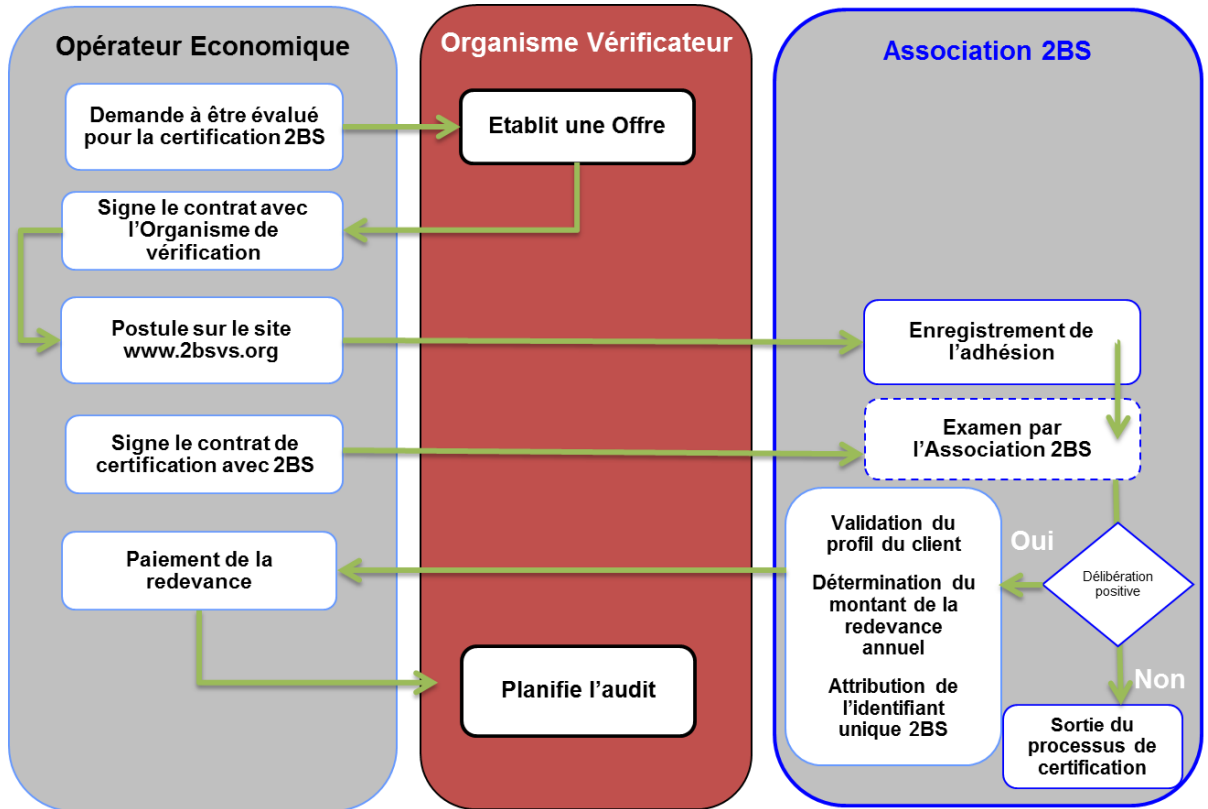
Opérateur Economique

Organisme Vérificateur

Association 2BS

Demande à être évalué pour la certification 2BS

Etablit une Offre

Signe le contrat avec l'Organisme de vérification

Postule sur le site www.2bsvs.org

Enregistrement de l'adhésion

Signe le contrat de certification avec 2BS

Examen par l'Association 2BS

Validation du profil du client

Oui

Délibération positive

Paiement de la redevance

Détermination du montant de la redevance annuel

Attribution de l'identifiant unique 2BS

Planifie l'audit

Non

Sortie du processus de certification